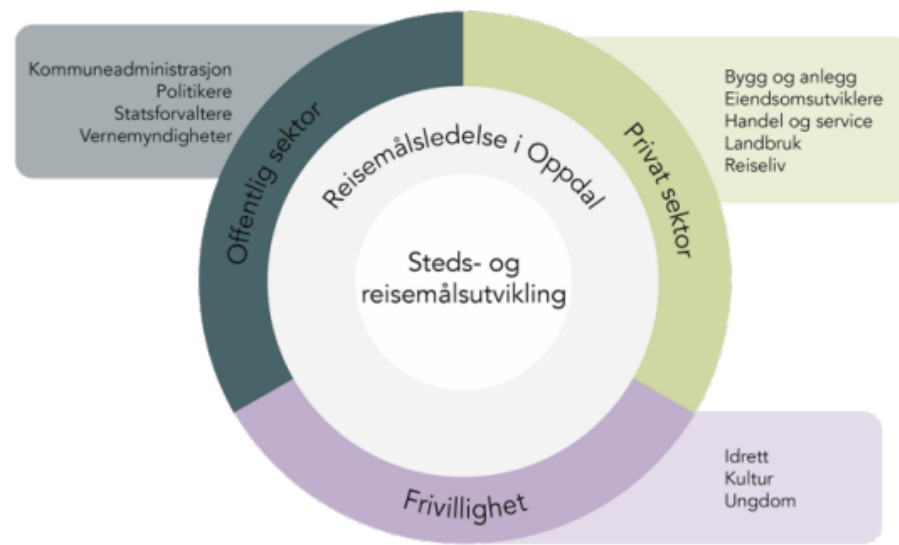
Kommuneadministrasjon
Politikere
Statsforvaltere
Vernemyndigheter

Offentlig sektor

Reisemålsledelse i Oppdal

Privat sektor

Bygg og anlegg
Eiendsomsutviklere
Handel og service
Landbruk
Reiseliv

Steds- og reisemålsutvikling

Frivillighet

Idrett
Kultur
Ungdom